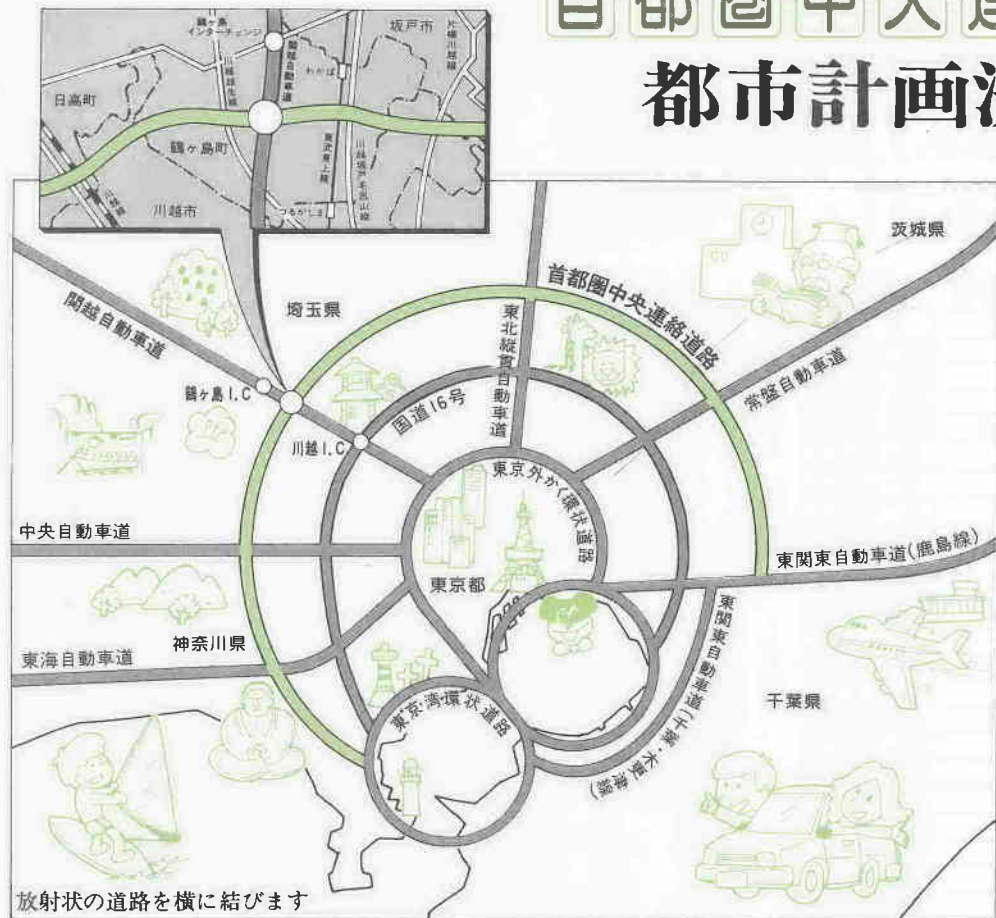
首都圏中央連

都市計画道

鶴ヶ島インターチェンジ
坂戸市
関越自動車道
川越線
片柳川越線
わかば
日高町
鶴ヶ島町
東武東上線
川越坂戸毛呂山線
つるがしま
川越市

茨城県
首都圏中央連絡道路
東北縦貫自動車道
埼玉県
関越自動車道
常盤自動車道
鶴ヶ島I.C
国道16号
川越I.C
東京外かく環状道路
中央自動車道
東関東自動車道(鹿島線)
東京都
東関東自動車道(千葉・木更津線)
神奈川県
東海自動車道
千葉県
東京湾環状道路

放射状の道路を横に結びます